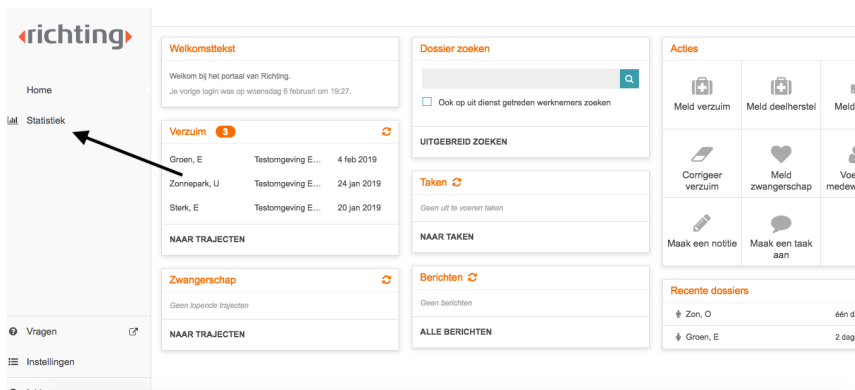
‹richting›

Home

Statistiek

Vragen

Instellingen

Welkomsttekst

Welkom bij het portaal van Richting.

Je vorige login was op woensdag 6 februari om 19:27.

Verzuim 3

| | | |
|---|---|---|
| Groen, E | Testomgeving E... | 4 feb 2019 |
| Zonnepark, U | Testomgeving E... | 24 jan 2019 |
| Sterk, E | Testomgeving E... | 20 jan 2019 |

NAAR TRAJECTEN

Zwangerschap

Geen lopende trajecten

NAAR TRAJECTEN

Dossier zoeken

Ook op uit dienst getreden werknemers zoeken

UITGEBREID ZOEKEN

Taken

Geen uit te voeren taken

NAAR TAKEN

Berichten

Geen berichten

ALLE BERICHTEN

Acties

Meld verzuim

Meld deelherstel

Meld

Corrigeer verzuim

Meld zwangerschap

Voe medew

Maak een notitie

Maak een taak aan

Recente dossiers

Zon, O

één da

Groen, E

2 dag